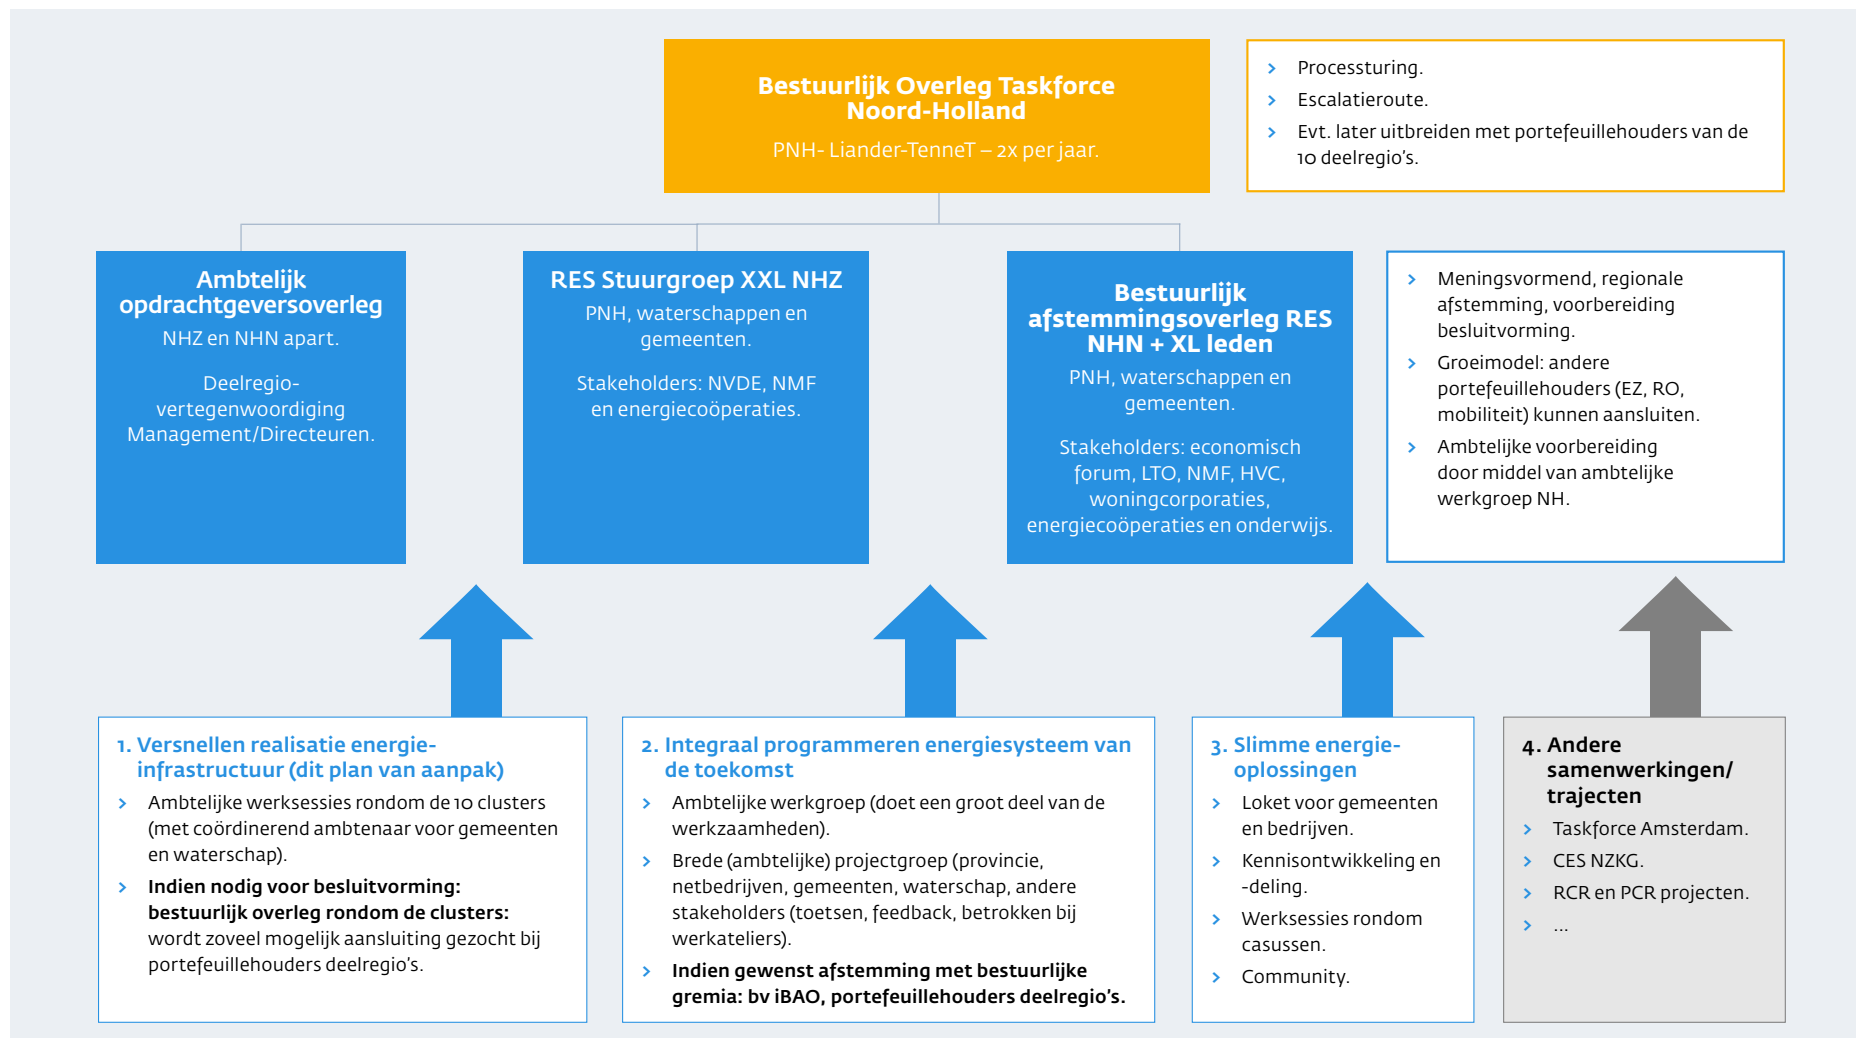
Bestuurlijk Overleg Taskforce Noord-Holland

PNH- Liander-TenneT – 2x per jaar.

› Processturing.
› Escalatieroute.
› Evt. later uitbreiden met portefeuillehouders van de 10 deelregio's.

Ambtelijk opdrachtgeversoverleg

NHZ en NHN apart.

Deelregio-vertegenwoordiging Management/Directeuren.

RES Stuurgroep XXL NHZ

PNH, waterschappen en gemeenten.

Stakeholders: NVDE, NMF en energiecoöperaties.

Bestuurlijk afstemmingsoverleg RES NHN + XL leden

PNH, waterschappen en gemeenten.

Stakeholders: economisch forum, LTO, NMF, HVC, woningcorporaties, energiecoöperaties en onderwijs.

› Meningsvormend, regionale afstemming, voorbereiding besluitvorming.
› Groeimodel: andere portefeuillehouders (EZ, RO, mobiliteit) kunnen aansluiten.
› Ambtelijke voorbereiding door middel van ambtelijke werkgroep NH.

1. Versnellen realisatie energie-infrastructuur (dit plan van aanpak)

› Ambtelijke werksessies rondom de 10 clusters (met coördinerend ambtenaar voor gemeenten en waterschap).
› **Indien nodig voor besluitvorming: bestuurlijk overleg rondom de clusters:** wordt zoveel mogelijk aansluiting gezocht bij portefeuillehouders deelregio's.

2. Integraal programmeren energiesysteem van de toekomst

› Ambtelijke werkgroep (doet een groot deel van de werkzaamheden).
› Brede (ambtelijke) projectgroep (provincie, netbedrijven, gemeenten, waterschap, andere stakeholders (toetsen, feedback, betrokken bij werkateliers).
› **Indien gewenst afstemming met bestuurlijke gremia: bv iBAO, portefeuillehouders deelregio's.**

3. Slimme energie-oplossingen

› Loket voor gemeenten en bedrijven.
› Kennisontwikkeling en -deling.
› Werksessies rondom casussen.
› Community.

4. Andere samenwerkingen/ trajecten

› Taskforce Amsterdam.
› CES NZKG.
› RCR en PCR projecten.
› ...